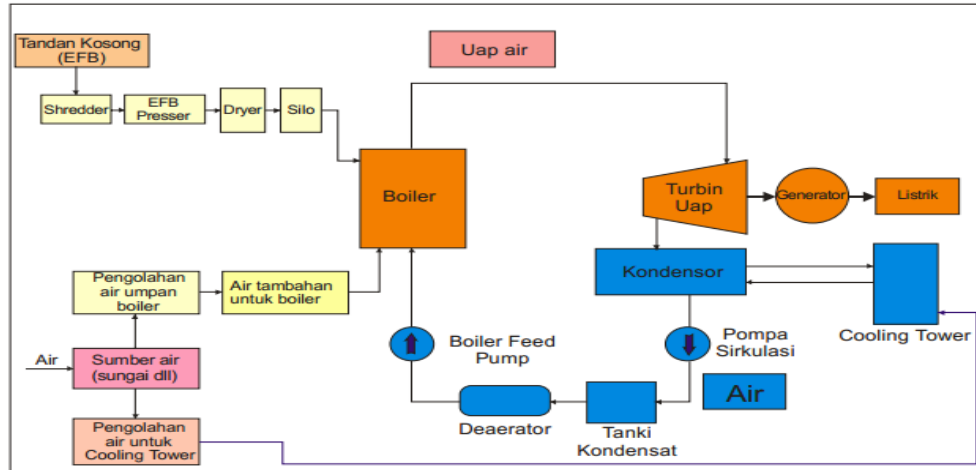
Tandan Kosong (EFB)

Uap air

Shredder

EFB Presser

Dryer

Silo

Boiler

Turbin Uap

Generator

Listrik

Kondensor

Cooling Tower

Pengolahan air umpan boiler

Air tambahan untuk boiler

Boiler Feed Pump

Pompa Sirkulasi

Air

Sumber air (sungai dll)

Air

Deaerator

Tanki Kondensat

Pengolahan air untuk Cooling Tower